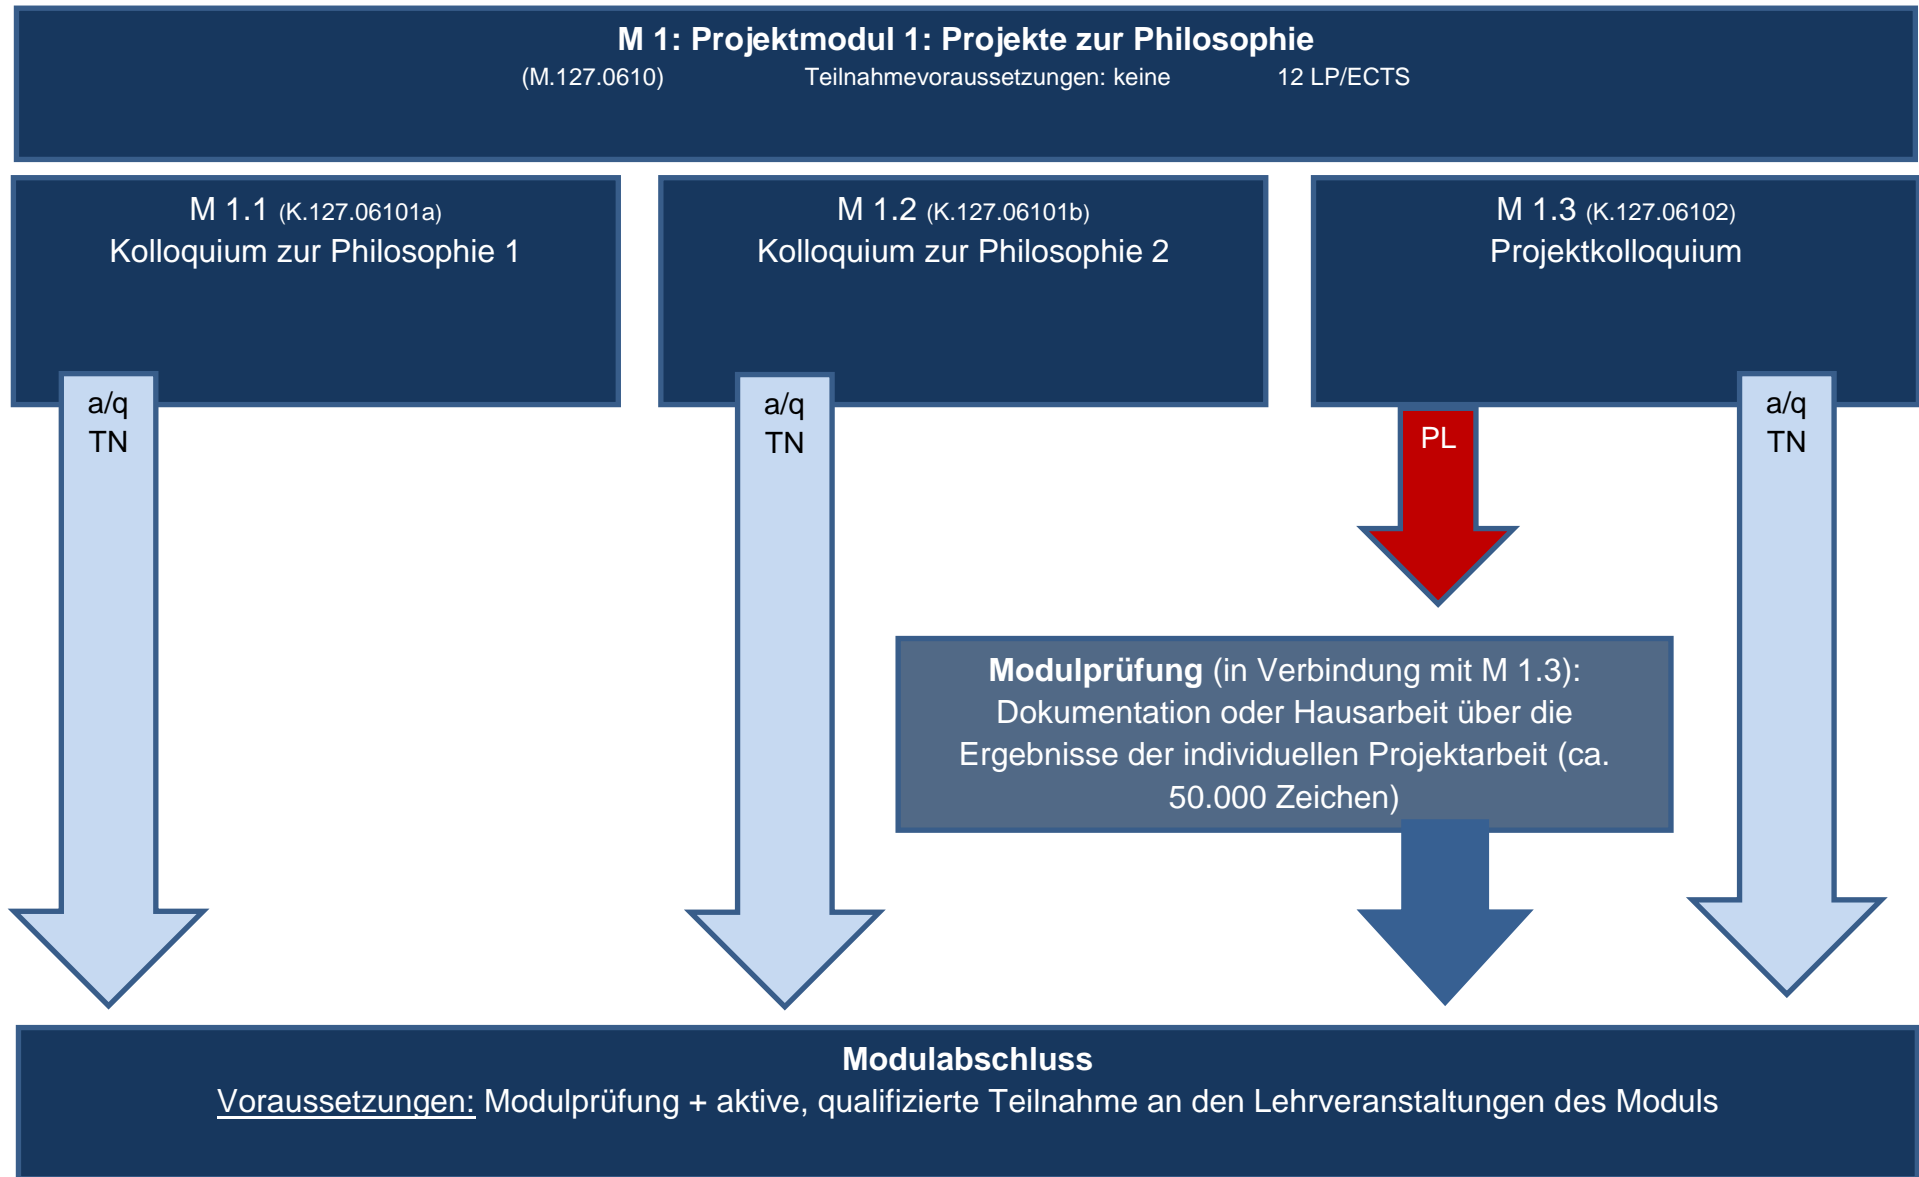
**M 1: Projektmodul 1: Projekte zur Philosophie**
(M.127.0610) Teilnahmevoraussetzungen: keine 12 LP/ECTS

M 1.1 (K.127.06101a)
Kolloquium zur Philosophie 1

M 1.2 (K.127.06101b)
Kolloquium zur Philosophie 2

M 1.3 (K.127.06102)
Projektkolloquium

a/q
TN

a/q
TN

PL

a/q
TN

**Modulprüfung** (in Verbindung mit M 1.3): Dokumentation oder Hausarbeit über die Ergebnisse der individuellen Projektarbeit (ca. 50.000 Zeichen)

**Modulabschluss**
Voraussetzungen: Modulprüfung + aktive, qualifizierte Teilnahme an den Lehrveranstaltungen des Moduls